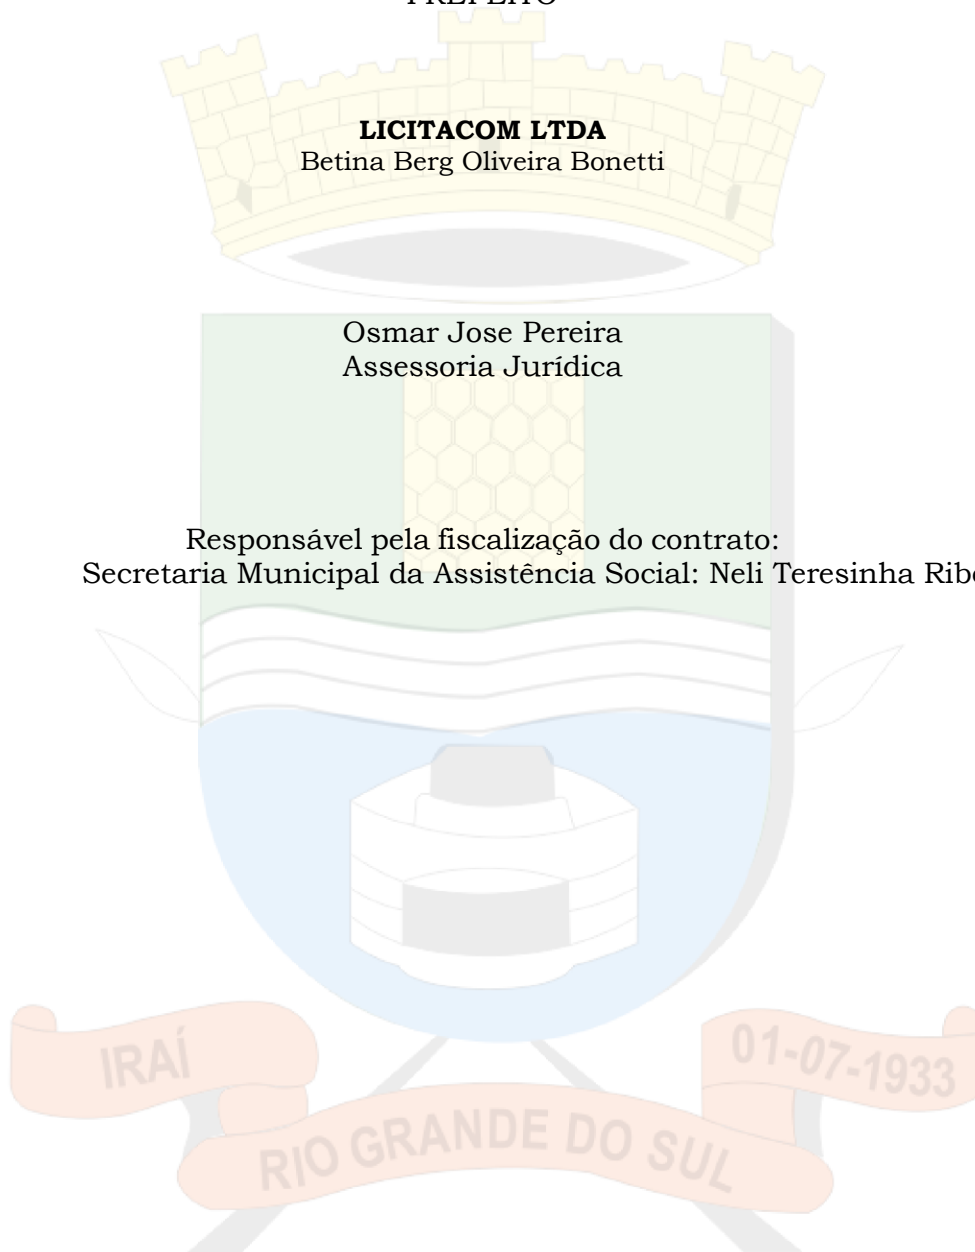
PREFEITO

LICITACOM LTDA
Betina Berg Oliveira Bonetti

Osmar Jose Pereira
Assessoria Jurídica

Responsável pela fiscalização do contrato:
Secretaria Municipal da Assistência Social: Neli Teresinha Rib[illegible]

IRAÍ
RIO GRANDE DO SUL
01-07-1933